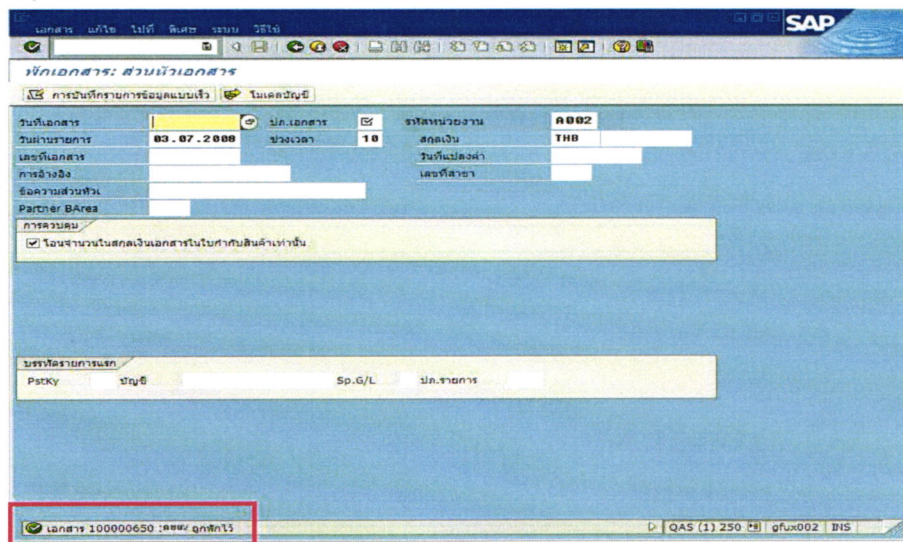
เอกสาร แก้ไข ไปที่ พิเศษ ระบบ วิธีใช้

SAP

พักเอกสาร: ส่วนหัวเอกสาร

การบันทึกรายการข้อมูลแบบเร็ว โมเดลบัญชี

วันที่เอกสาร
ปภ.เอกสาร SA
รหัสหน่วยงาน A002
วันผ่านรายการ 03.07.2008
ช่วงเวลา 10
สกุลเงิน THB
เลขที่เอกสาร
วันที่แปลงค่า
การอ้างอิง
เลขที่สาขา
ข้อความส่วนหัว
Partner BArea

การควบคุม
โอนจำนวนในสกุลเงินเอกสารในใบกำกับสินค้าเท่านั้น

บรรทัดรายการแรก
PstKy บัญชี Sp.G/L ปภ.รายการ

เอกสาร 100000650 :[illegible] ถูกพักไว้

QAS (1) 250 gfux002 INS